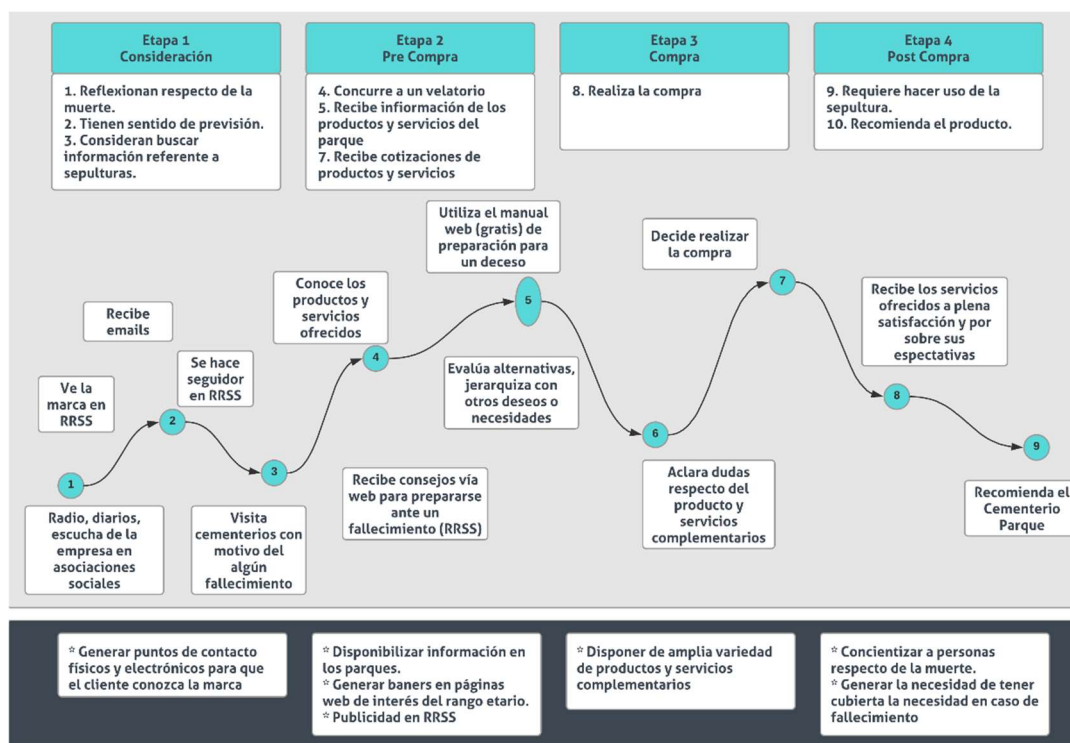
Etapa 1
Consideración

1. Reflexionan respecto de la muerte.
2. Tienen sentido de previsión.
3. Consideran buscar información referente a sepulturas.

Etapa 2
Pre Compra

4. Concurre a un velatorio
5. Recibe iinformación de los productos y servicios del parque
7. Recibe cotizaciones de productos y servicios

Etapa 3
Compra

8. Realiza la compra

Etapa 4
Post Compra

9. Requiere hacer uso de la sepultura.
10. Recomienda el producto.

Recibe emails

Ve la marca en RRSS

Se hace seguidor en RRSS

Conoce los productos y servicios ofrecidos

Utiliza el manual web (gratis) de preparación para un deceso

Decide realizar la compra

Recibe los servicios ofrecidos a plena satisfacción y por sobre sus espectativas

Evalúa alternativas, jerarquiza con otros deseos o necesidades

1

2

3

4

5

6

7

8

9

Radio, diarios, escucha de la empresa en asociaciones sociales

Visita cementerios con motivo del algún fallecimiento

Recibe consejos vía web para prepararse ante un fallecimiento (RRSS)

Aclara dudas respecto del producto y servicios complementarios

Recomienda el Cementerio Parque

* Generar puntos de contacto físicos y electrónicos para que el cliente conozca la marca

* Disponibilizar información en los parques.
* Generar baners en páginas web de interés del rango etario.
* Publicidad en RRSS

* Disponer de amplia variedad de productos y servicios complementarios

* Concientizar a personas respecto de la muerte.
* Generar la necesidad de tener cubierta la necesidad en caso de fallecimiento